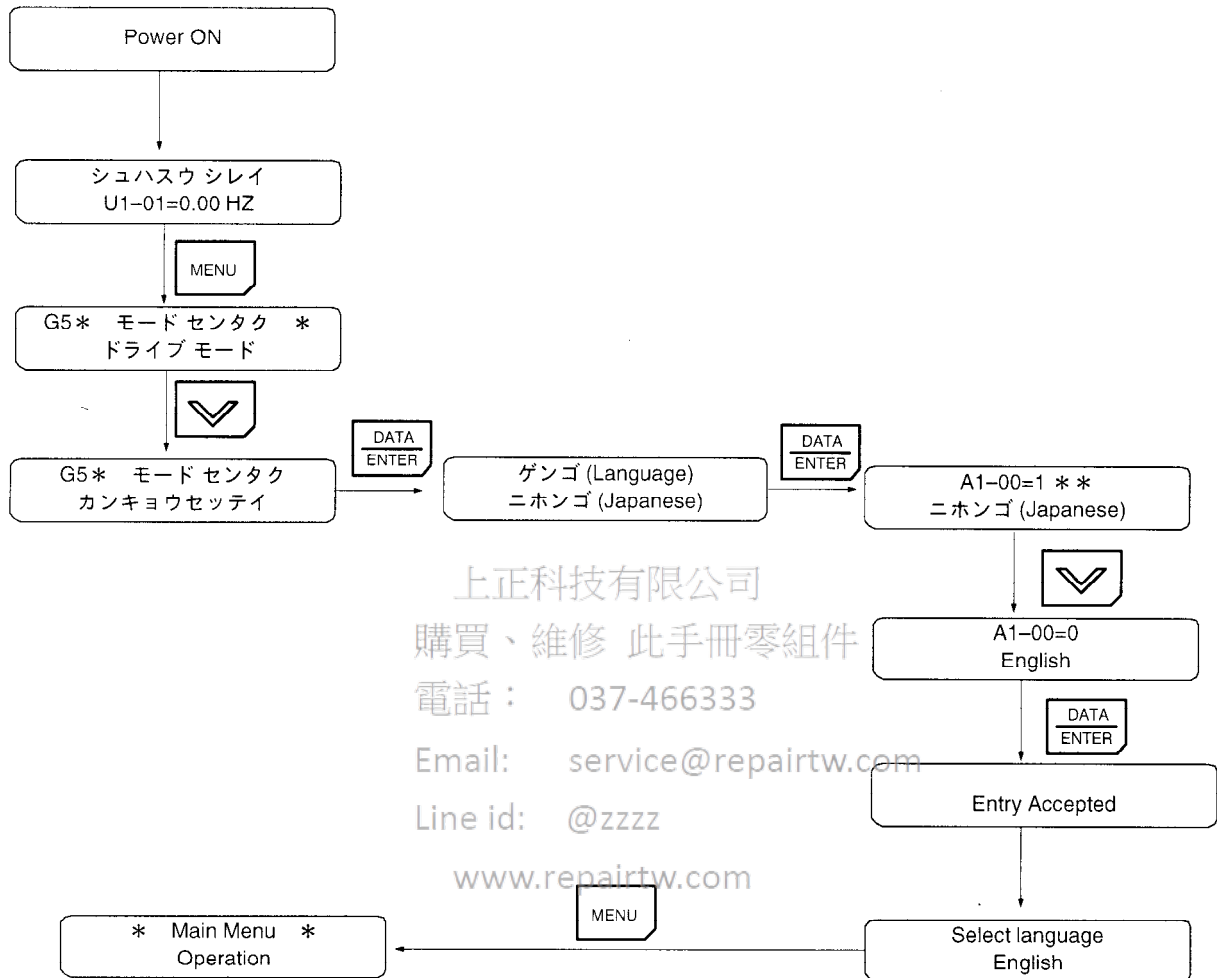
Power ON

シュハスウ シレイ
U1−01=0.00 HZ

MENU

G5＊ モード センタク ＊
ドライブ モード

G5＊ モード センタク
カンキョウセッテイ

$\frac{\text{DATA}}{\text{ENTER}}$

ゲンゴ (Language)
ニホンゴ (Japanese)

$\frac{\text{DATA}}{\text{ENTER}}$

A1−00=1 ＊＊
ニホンゴ (Japanese)

A1−00=0
English

$\frac{\text{DATA}}{\text{ENTER}}$

Entry Accepted

Select language
English

MENU

＊ Main Menu ＊
Operation

上正科技有限公司
購買、維修 此手冊零組件
電話： 037-466333
Email: service@repairtw.com
Line id: @zzzz
www.repairtw.com